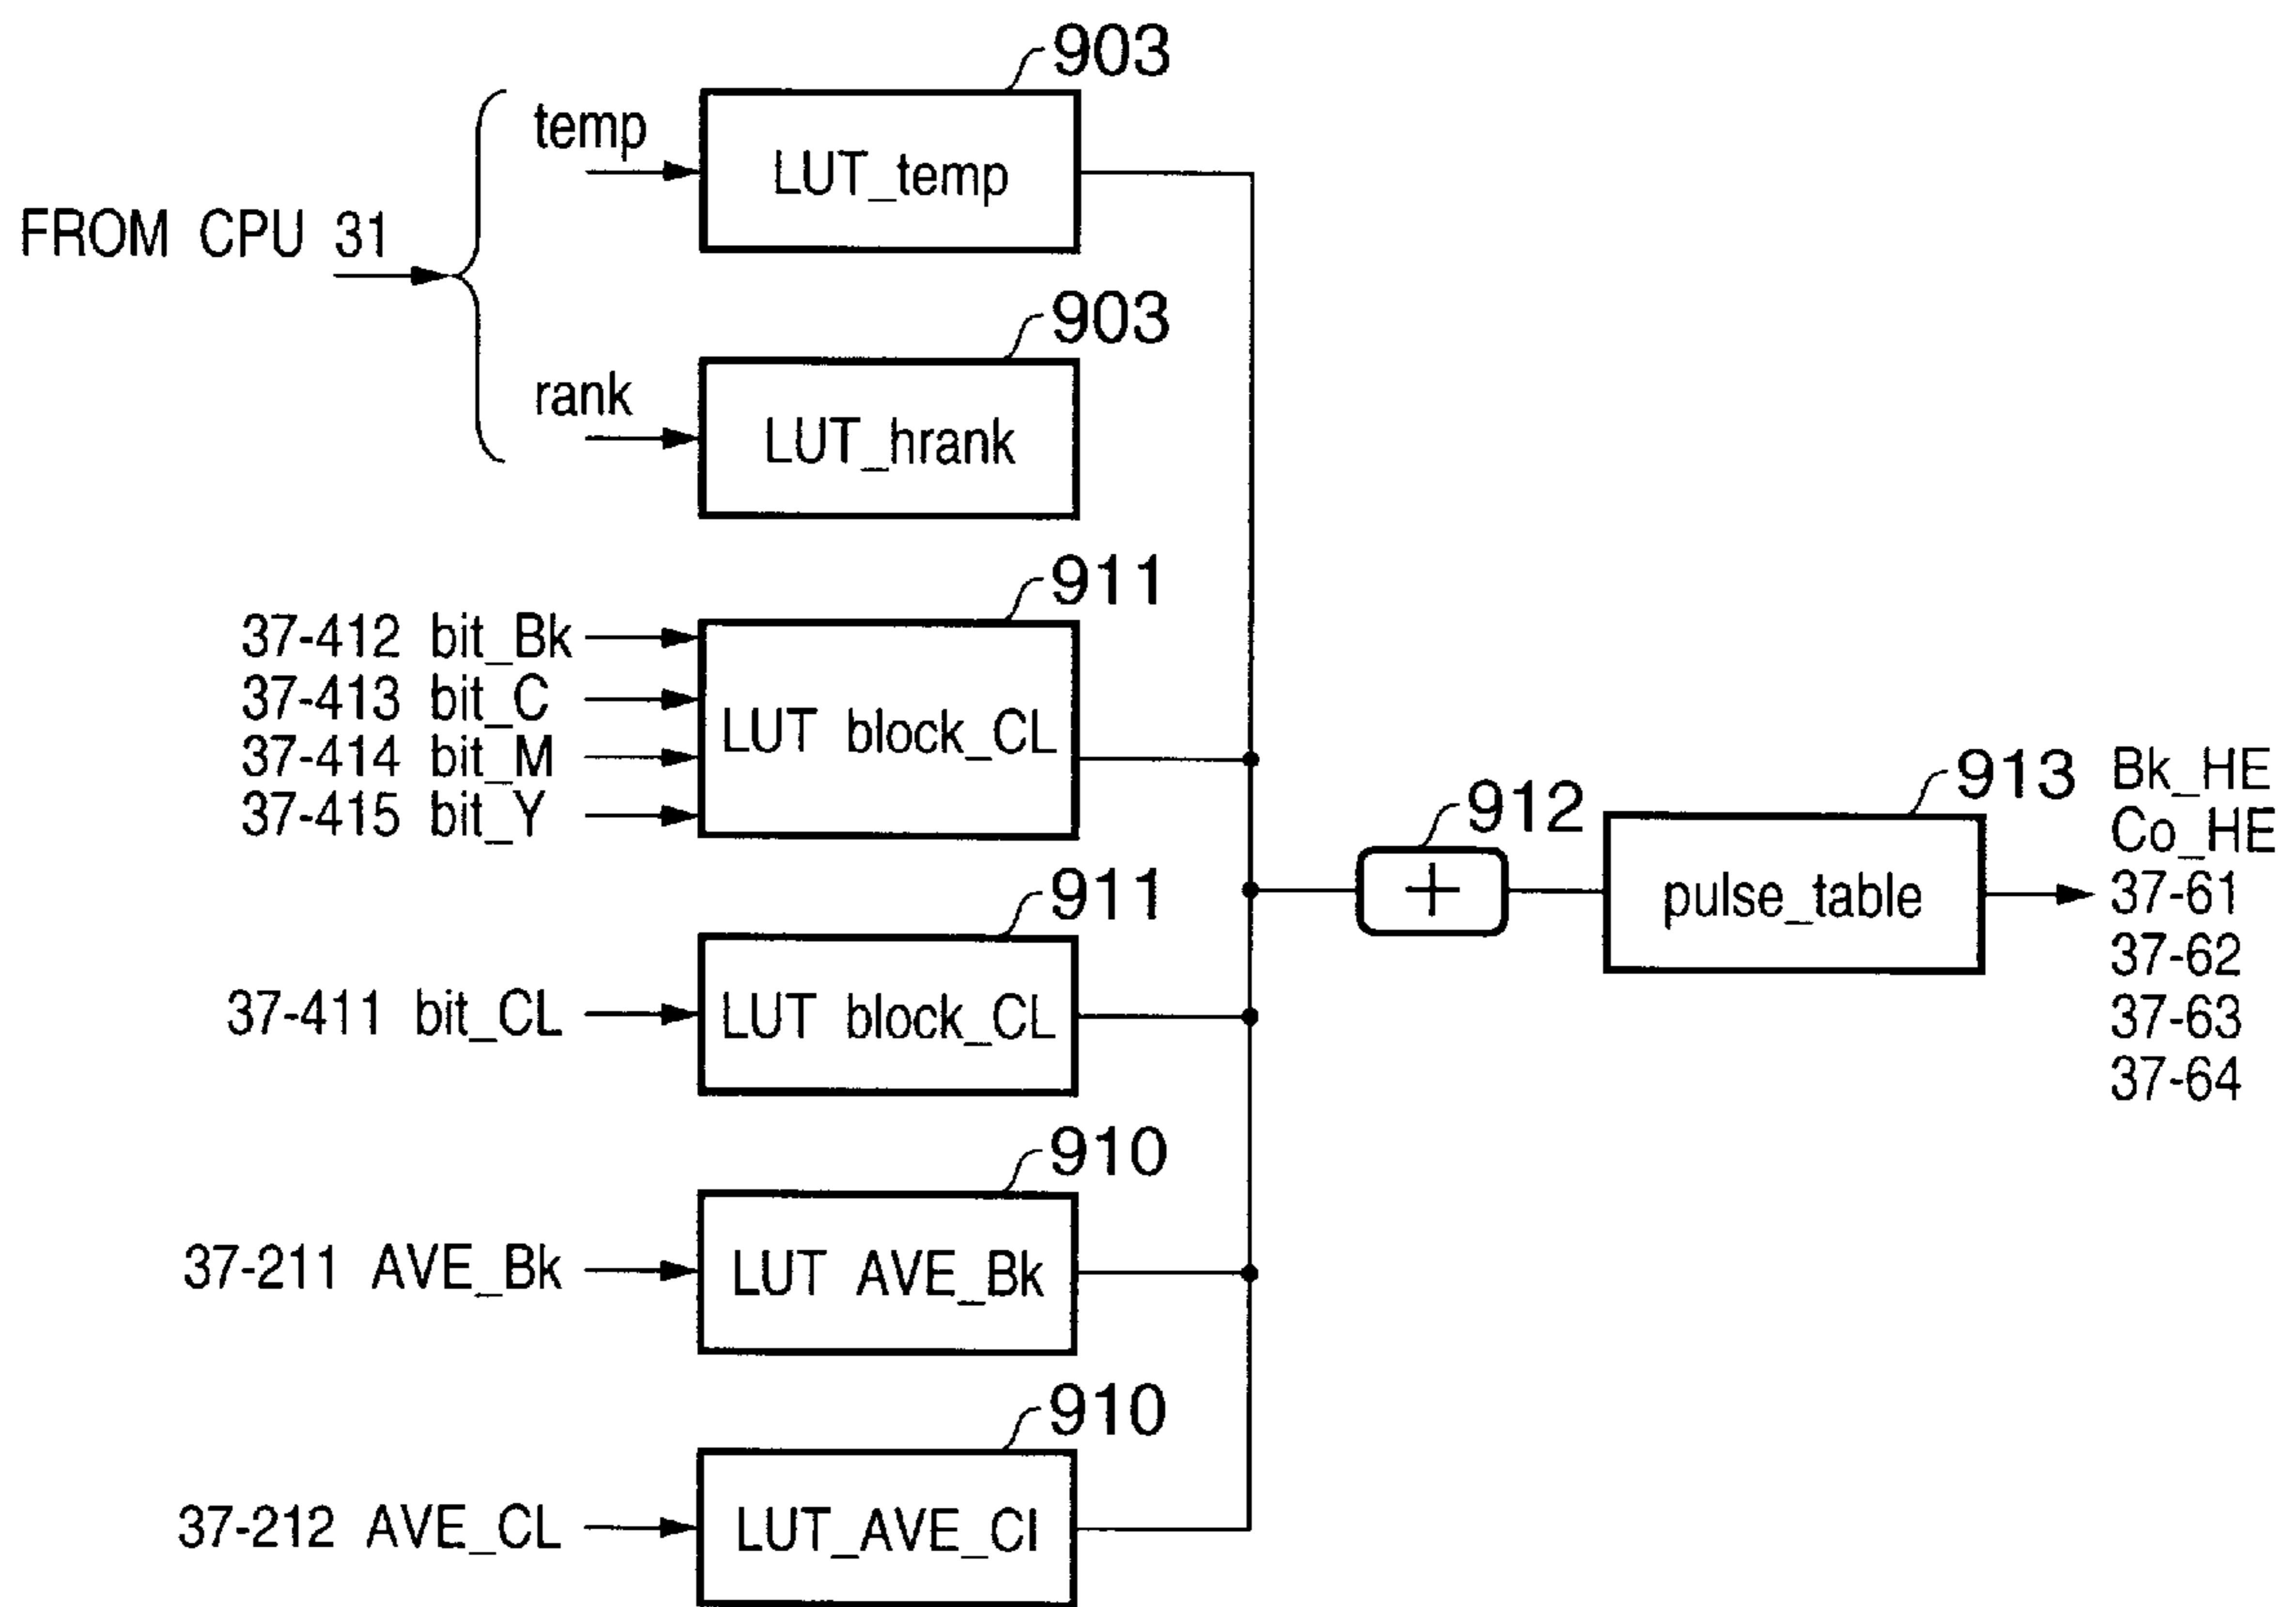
903
FROM CPU 31
temp
LUT_temp
903
rank
LUT_hrank
911
37-412 bit_Bk
37-413 bit_C
37-414 bit_M
37-415 bit_Y
LUT block_CL
911
37-411 bit_CL
LUT block_CL
910
37-211 AVE_Bk
LUT AVE_Bk
910
37-212 AVE_CL
LUT_AVE_Cl
912
+
913
pulse_table
Bk_HE
Co_HE
37-61
37-62
37-63
37-64